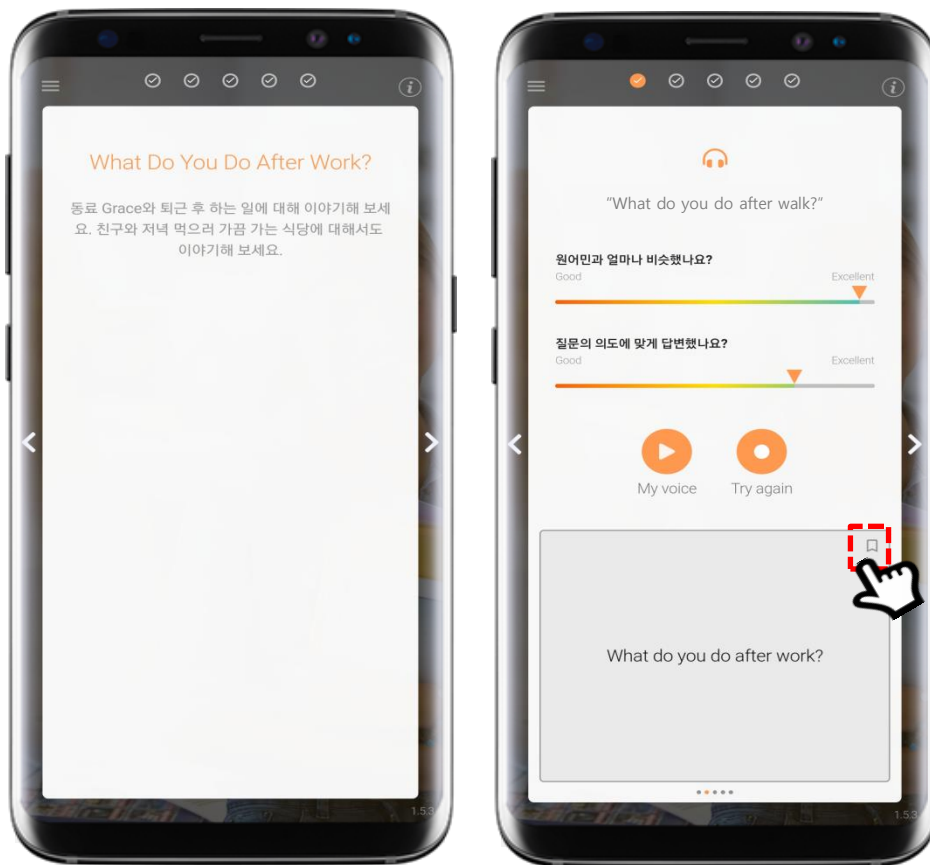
What Do You Do After Work?

동료 Grace와 퇴근 후 하는 일에 대해 이야기해 보세요. 친구와 저녁 먹으러 가끔 가는 식당에 대해서도 이야기해 보세요.

1.5.3

"What do you do after walk?"

원어민과 얼마나 비슷했나요?
Good
Excellent

질문의 의도에 맞게 답변했나요?
Good
Excellent

My voice
Try again

What do you do after work?

1.5.3